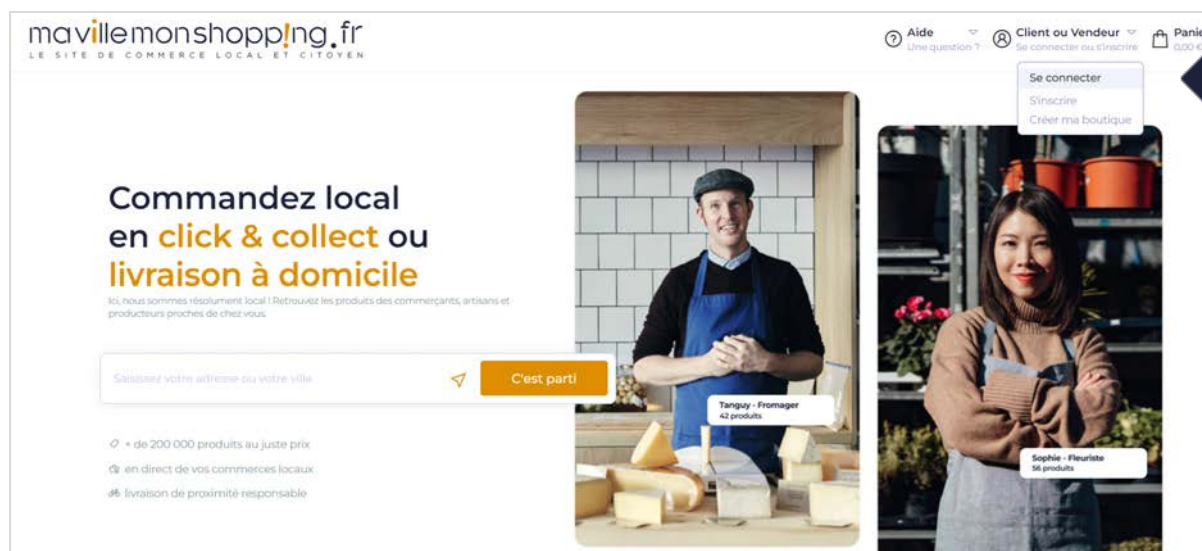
mavillemonshopp!ng.fr
LE SITE DE COMMERCE LOCAL ET CITOYEN

Aide
Une question ?

Client ou Vendeur
Se connecter ou s'inscrire

Panie
0,00 €

Se connecter
S'inscrire
Créer ma boutique

Commandez local en click & collect ou livraison à domicile

Ici, nous sommes résolument local ! Retrouvez les produits des commerçants, artisans et producteurs proches de chez vous.

Saisissez votre adresse ou votre ville

C'est parti

+ de 200 000 produits au juste prix
en direct de vos commerces locaux
livraison de proximité responsable

Tanguy - Fromager
42 produits

Sophie - Fleuriste
56 produits